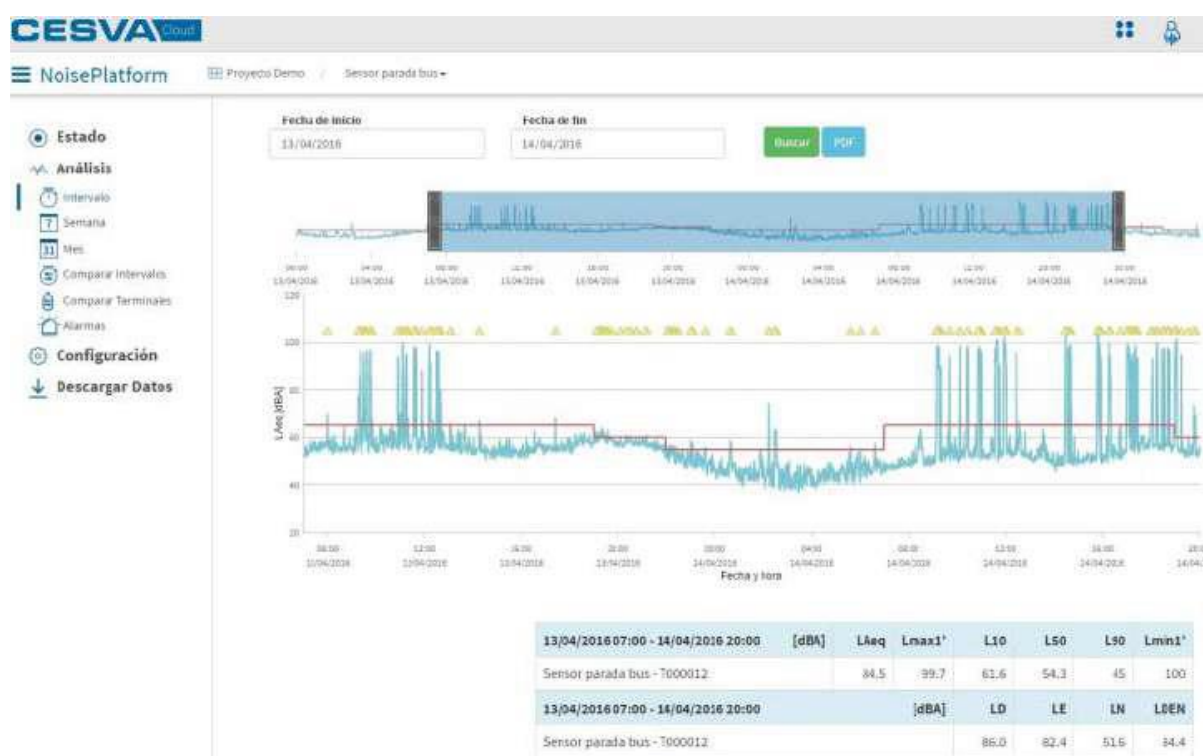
CESVA Cloud

NoisePlatform Proyecto Demo / Sensor parada bus

Estado
Análisis
Intervalo
Semana
Mes
Comparar intervalos
Comparar Terminales
Alarmas
Configuración
Descargar Datos

Fecha de inicio
13/04/2016
Fecha de fin
14/04/2016
Buscar PDF

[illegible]

120
100
80
60
40
20
LAeq [dBA]

08:00 13/04/2016 12:00 13/04/2016 16:00 13/04/2016 20:00 13/04/2016 00:00 14/04/2016 04:00 14/04/2016 08:00 14/04/2016 12:00 14/04/2016 16:00 14/04/2016 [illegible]
Fecha y hora

| 13/04/2016 07:00 - 14/04/2016 20:00 | [dBA] | LAeq | Lmax1' | L10 | L50 | L90 | Lmin1' |
|---|---|---|---|---|---|---|---|
| Sensor parada bus - T000012 | | 84.5 | 99.7 | 61.6 | 54.3 | 45 | 100 |
| 13/04/2016 07:00 - 14/04/2016 20:00 | | [dBA] | | LD | LE | LN | LDEN |
| Sensor parada bus - T000012 | | | | 86.0 | 82.4 | 51.6 | 34.4 |